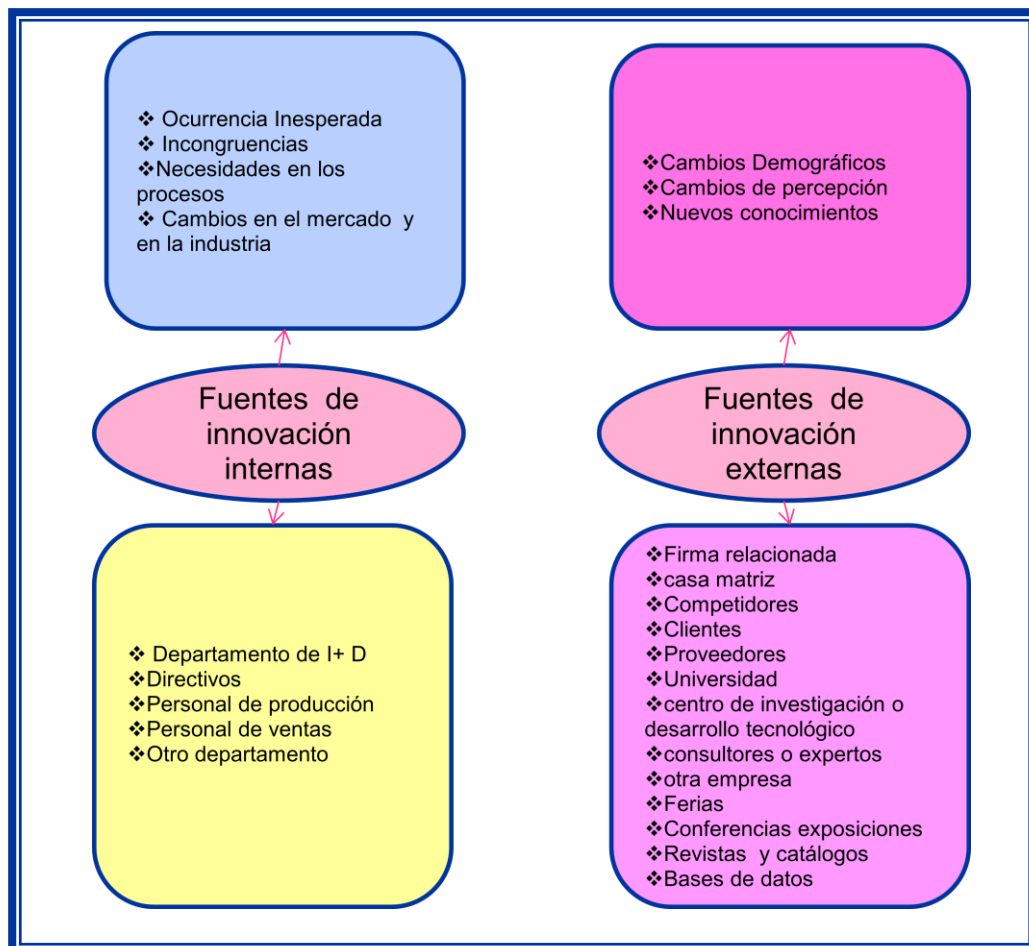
❖ Ocurrencia Inesperada
❖ Incongruencias
❖Necesidades en los procesos
❖ Cambios en el mercado y en la industria

❖Cambios Demográficos
❖Cambios de percepción
❖Nuevos conocimientos

Fuentes de innovación internas

Fuentes de innovación externas

❖ Departamento de I+ D
❖Directivos
❖Personal de producción
❖Personal de ventas
❖Otro departamento

❖Firma relacionada
❖casa matriz
❖Competidores
❖Clientes
❖Proveedores
❖Universidad
❖centro de investigación o desarrollo tecnológico
❖consultores o expertos
❖otra empresa
❖Ferias
❖Conferencias exposiciones
❖Revistas y catálogos
❖Bases de datos